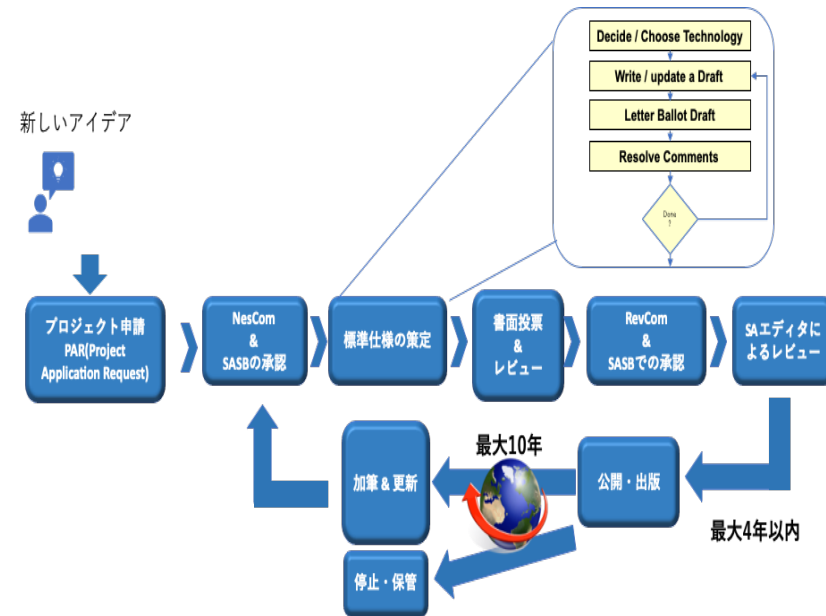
Decide / Choose Technology

Write / update a Draft

Letter Ballot Draft

Resolve Comments

Done ?

新しいアイデア

プロジェクト申請
PAR(Project Application Request)

NesCom
&
SASBの承認

標準仕様の策定

書面投票
&
レビュー

RevCom
&
SASBでの承認

SAエディタによるレビュー

最大10年

加筆 & 更新

公開・出版

最大4年以内

停止・保管